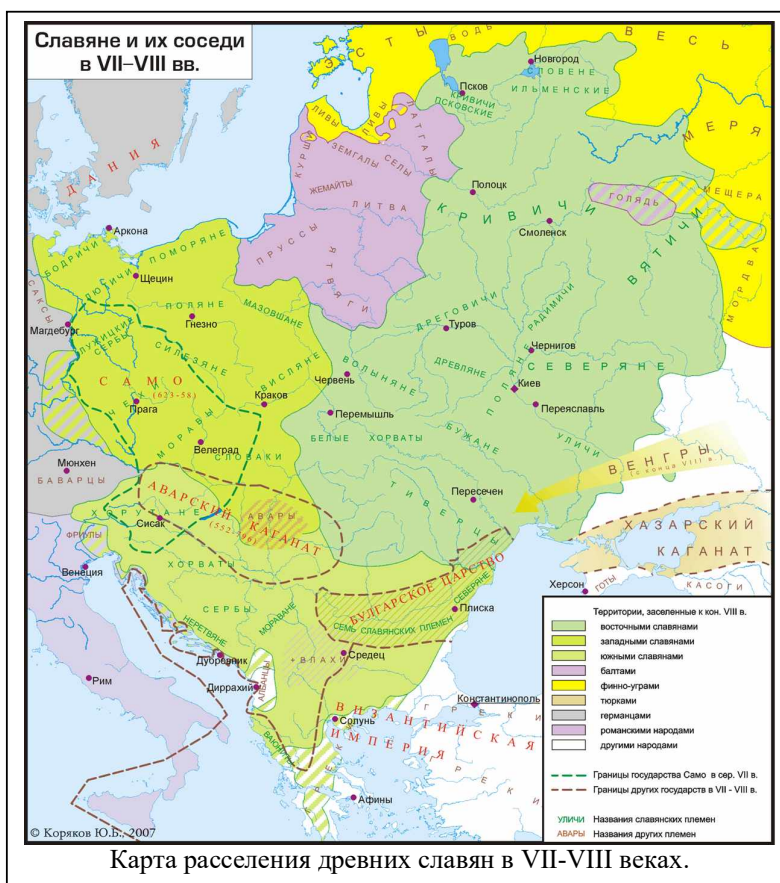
Славяне и их соседи в VII–VIII вв.

Э С Т Ы
В О Д Ь
В Е С Ь
Новгород
СЛОВЕНЕ ИЛЬМЕНСКИЕ
Псков
КРИВИЧИ ПСКОВСКИЕ
М Е Р Я
ЛИВЫ
ЛИВЫ
КУРШИ
ЗЕМГАЛЫ
СЕЛЫ
ЛАТГАЛЫ
ЖЕМАЙТЫ
Д А Н И Я
Полоцк
ГОЛЯДЬ
МЕЩЕРА
ЛИТВА
К Р И В И Ч И
Аркона
Смоленск
В Я Т И Ч И
МОРДВА
ПОМОРЯНЕ
ОБОДРИЧИ
ЛЮТИЧИ
Щецин
САКСЫ
ПРУССЫ
Я Т В Я Г И
ПОЛЯНЕ
Гнезно
МАЗОВШАНЕ
ДРЕГОВИЧИ
РАДИМИЧИ
Магдебург
ЛУЖИЦКИЕ СЕРБЫ
СИЛЕЗЯНЕ
Туров
Чернигов
С А М О
(623-58)
ВИСЛЯНЕ
ВОЛЫНЯНЕ
ДРЕВЛЯНЕ
С Е В Е Р Я Н Е
ЧЕХИ
Прага
Краков
Червень
ПОЛЯНЕ
Киев
Переяславль
Перемышль
МОРАВЫ
БЕЛЫЕ ХОРВАТЫ
Велеград
БУЖАНЕ
УЛИЧИ
СЛОВАКИ
Мюнхен
БАВАРЦЫ
В Е Н Г Р Ы
(с конца VIII в.)
Т И В Е Р Ц Ы
Пересечен
АВАРСКИЙ КАГАНАТ
ХОРУТАНЕ
Сисак
АВАРЫ
(552-796)
Х А З А Р С К И Й
К А Г А Н А Т
ФРИУЛЫ
Венеция
ХОРВАТЫ
БУЛГАРСКОЕ ЦАРСТВО
СЕВЕРЯНЕ
Херсон
ГОТЫ
КАСОГИ
СЕРБЫ
СЕМЬ СЛАВЯНСКИХ ПЛЕМЕН
Плиска
НЕРЕТВЯНЕ
МОРАВЛЯНЕ
Дубровник
ВЛАХИ
Средец
Рим
Диррахий
АЛБАНЦЫ
Константинополь
Солунь
В И З А Н Т И Й С К А Я
И М П Е Р И Я
ВАЮНИТЫ
Г Р Е К И
Афины

Территории, заселенные к кон. VIII в.
восточными славянами
западными славянами
южными славянами
балтами
финно-уграми
тюрками
германцами
романскими народами
другими народами
Границы государства Само в сер. VII в.
Границы других государств в VII - VIII в.
УЛИЧИ Названия славянских племен
АВАРЫ Названия других племен

© Коряков Ю.Б., 2007

Карта расселения древних славян в VII-VIII веках.